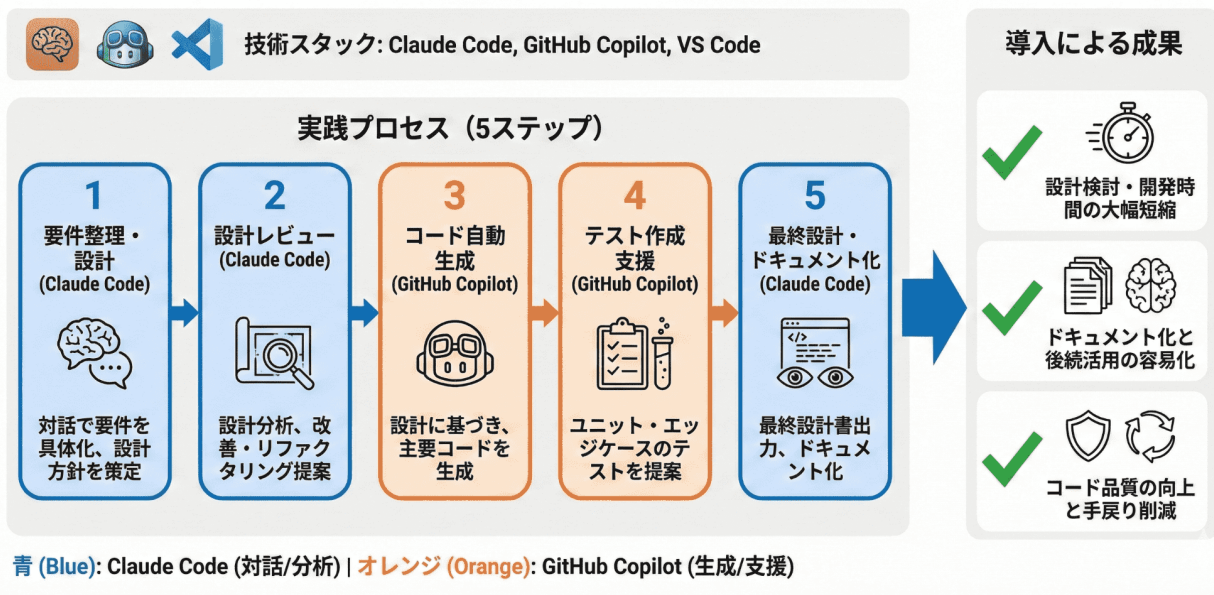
技術スタック: Claude Code, GitHub Copilot, VS Code

実践プロセス（5ステップ）

1
要件整理・設計
(Claude Code)
対話で要件を具体化、設計方針を策定

2
設計レビュー
(Claude Code)
設計分析、改善・リファクタリング提案

3
コード自動生成
(GitHub Copilot)
設計に基づき、主要コードを生成

4
テスト作成支援
(GitHub Copilot)
ユニット・エッジケースのテストを提案

5
最終設計・ドキュメント化
(Claude Code)
最終設計書出力、ドキュメント化

導入による成果

設計検討・開発時間の大幅短縮

ドキュメント化と後続活用の容易化

コード品質の向上と手戻り削減

青 (Blue): Claude Code (対話/分析) | オレンジ (Orange): GitHub Copilot (生成/支援)